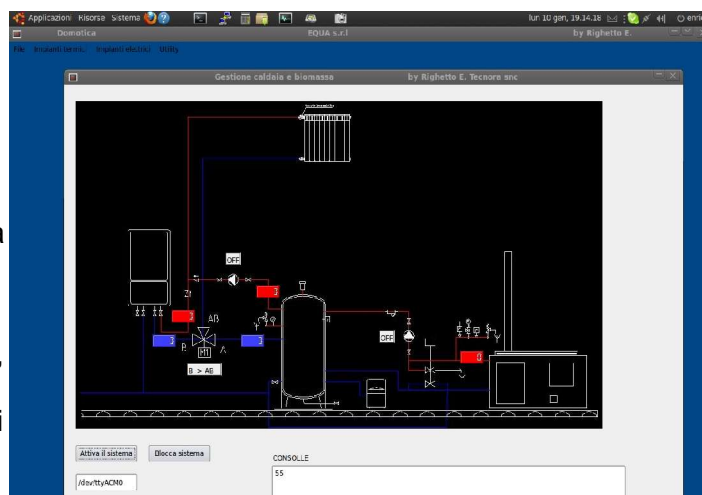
Applicazioni Risorse Sistema
lun 10 gen, 19.14.18
enric

Domotica
EQUA s.r.l
by Righetto E.

File Impianti termici Impianti elettrici Utility

Gestione caldaia e biomassa
by Righetto E. Tecnore snc

OFF
3
2
AB
B
A
M1
3
B > AB
3
OFF
0

Attiva il sistema
Blocca sistema
/dev/ttyACM0
CONSOLLE
55